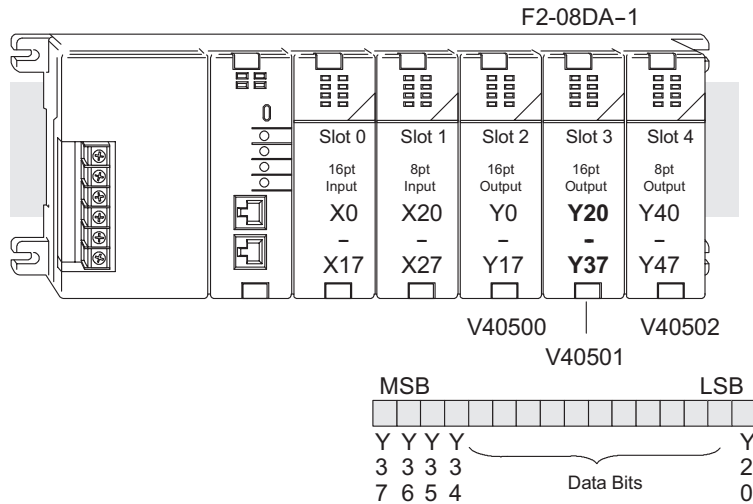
F2-08DA-1

0

Slot 0
16pt
Input
X0
–
X17

Slot 1
8pt
Input
X20
–
X27

Slot 2
16pt
Output
Y0
–
Y17

Slot 3
16pt
Output
**Y20**
**-**
**Y37**

Slot 4
8pt
Output
Y40
–
Y47

V40500

V40502

V40501

MSB

LSB

Y
3
7

Y
3
6

Y
3
5

Y
3
4

Data Bits

Y
2
0